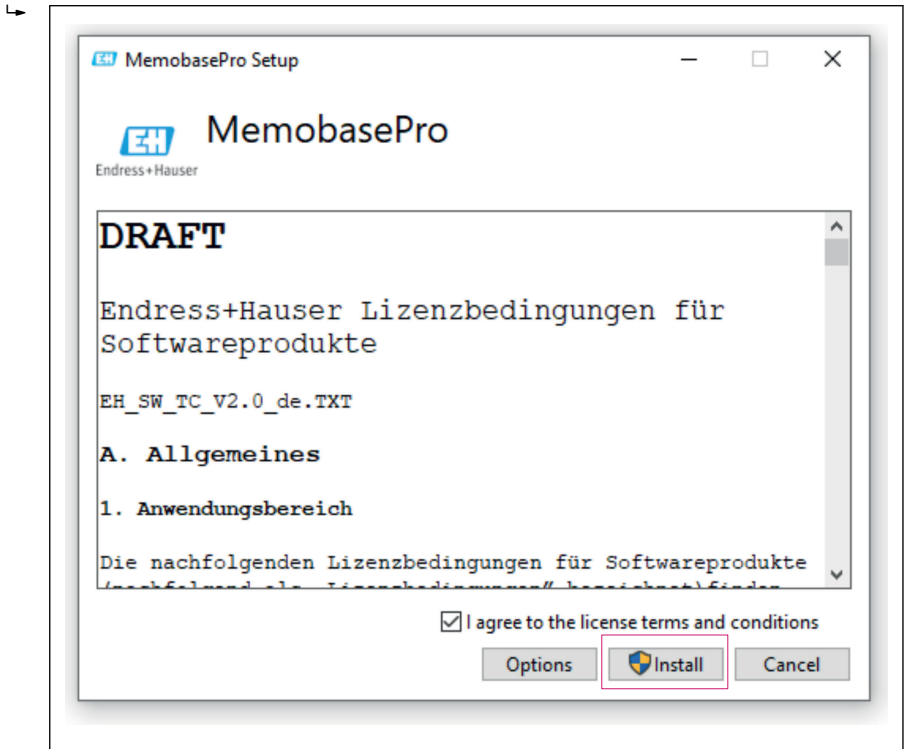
MemobasePro Setup

MemobasePro

Endress+Hauser

DRAFT

Endress+Hauser Lizenzbedingungen für Softwareprodukte

EH_SW_TC_V2.0_de.TXT

A. Allgemeines

1. Anwendungsbereich

Die nachfolgenden Lizenzbedingungen für Softwareprodukte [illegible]

I agree to the license terms and conditions

Options

Install

Cancel